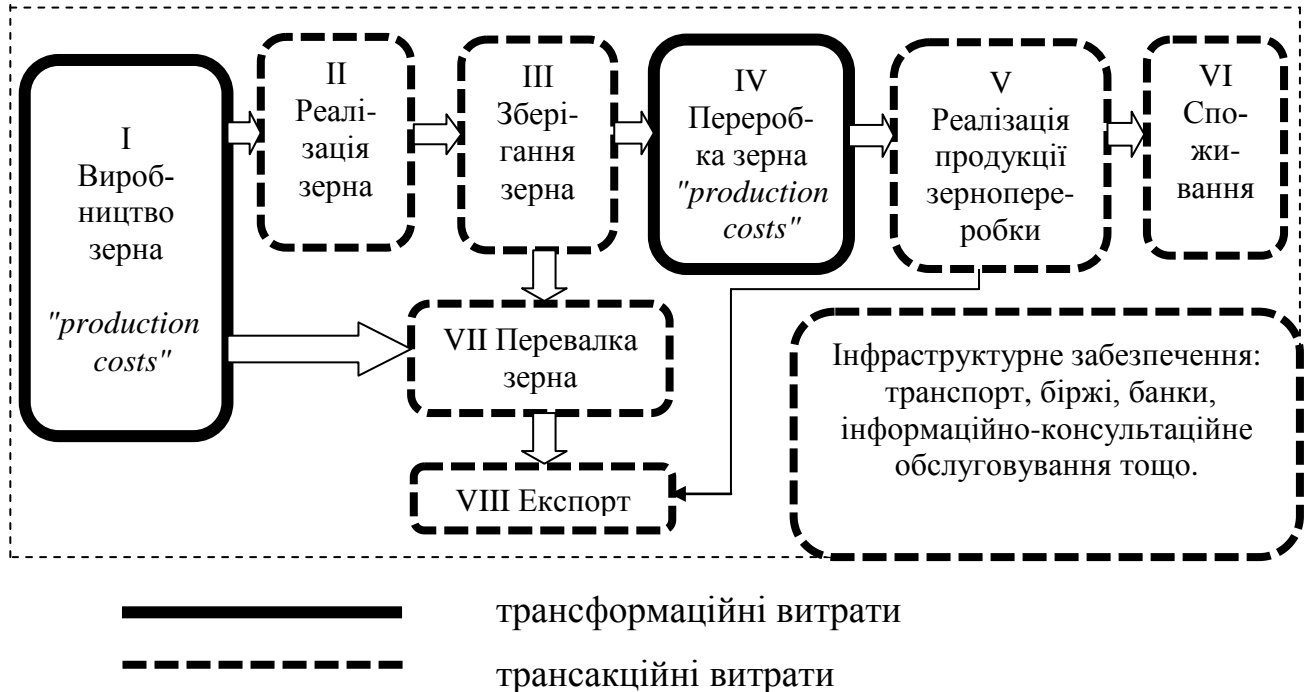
I Виробництво зерна "production costs"

II Реалізація зерна

III Зберігання зерна

IV Переробка зерна "production costs"

V Реалізація продукції зернопереробки

VI Споживання

VII Перевалка зерна

VIII Експорт

Інфраструктурне забезпечення: транспорт, біржі, банки, інформаційно-консультаційне обслуговування тощо.

трансформаційні витрати

трансакційні витрати